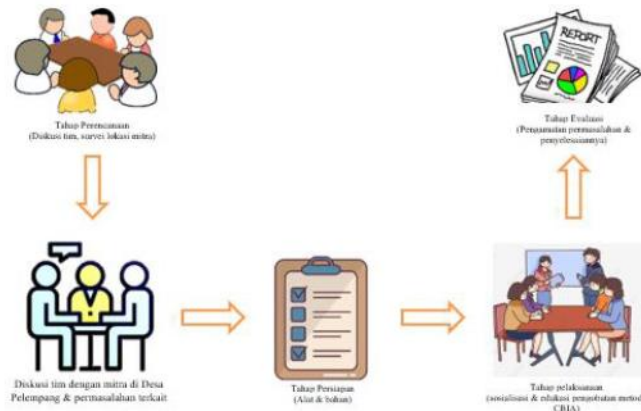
REPORT

Tahap Perencanaan
(Diskusi tim, survei lokasi mitra)

Tahap Evaluasi
(Pengamatan permasalahan & penyelesaiannya)

Diskusi tim dengan mitra di Desa Pelempang & permasalahan terkait

Tahap Persiapan
(Alat & bahan)

Tahap pelaksanaan
(sosialisasi & edukasi pengobatan metode CBIA)